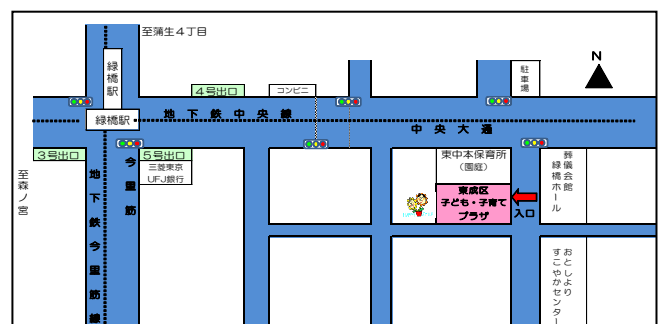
至蒲生4丁目

緑橋駅

4号出口

コンビニ

駐車場

N

地下鉄中央線

緑橋駅

中央大通

3号出口

5号出口

至森ノ宮

地下鉄今里筋線

今里筋

三菱東京UFJ銀行

東中本保育所（園庭）

東成区子ども・子育てプラザ

入口

葬儀会館緑橋ホール

おとしよりすこやかセンター